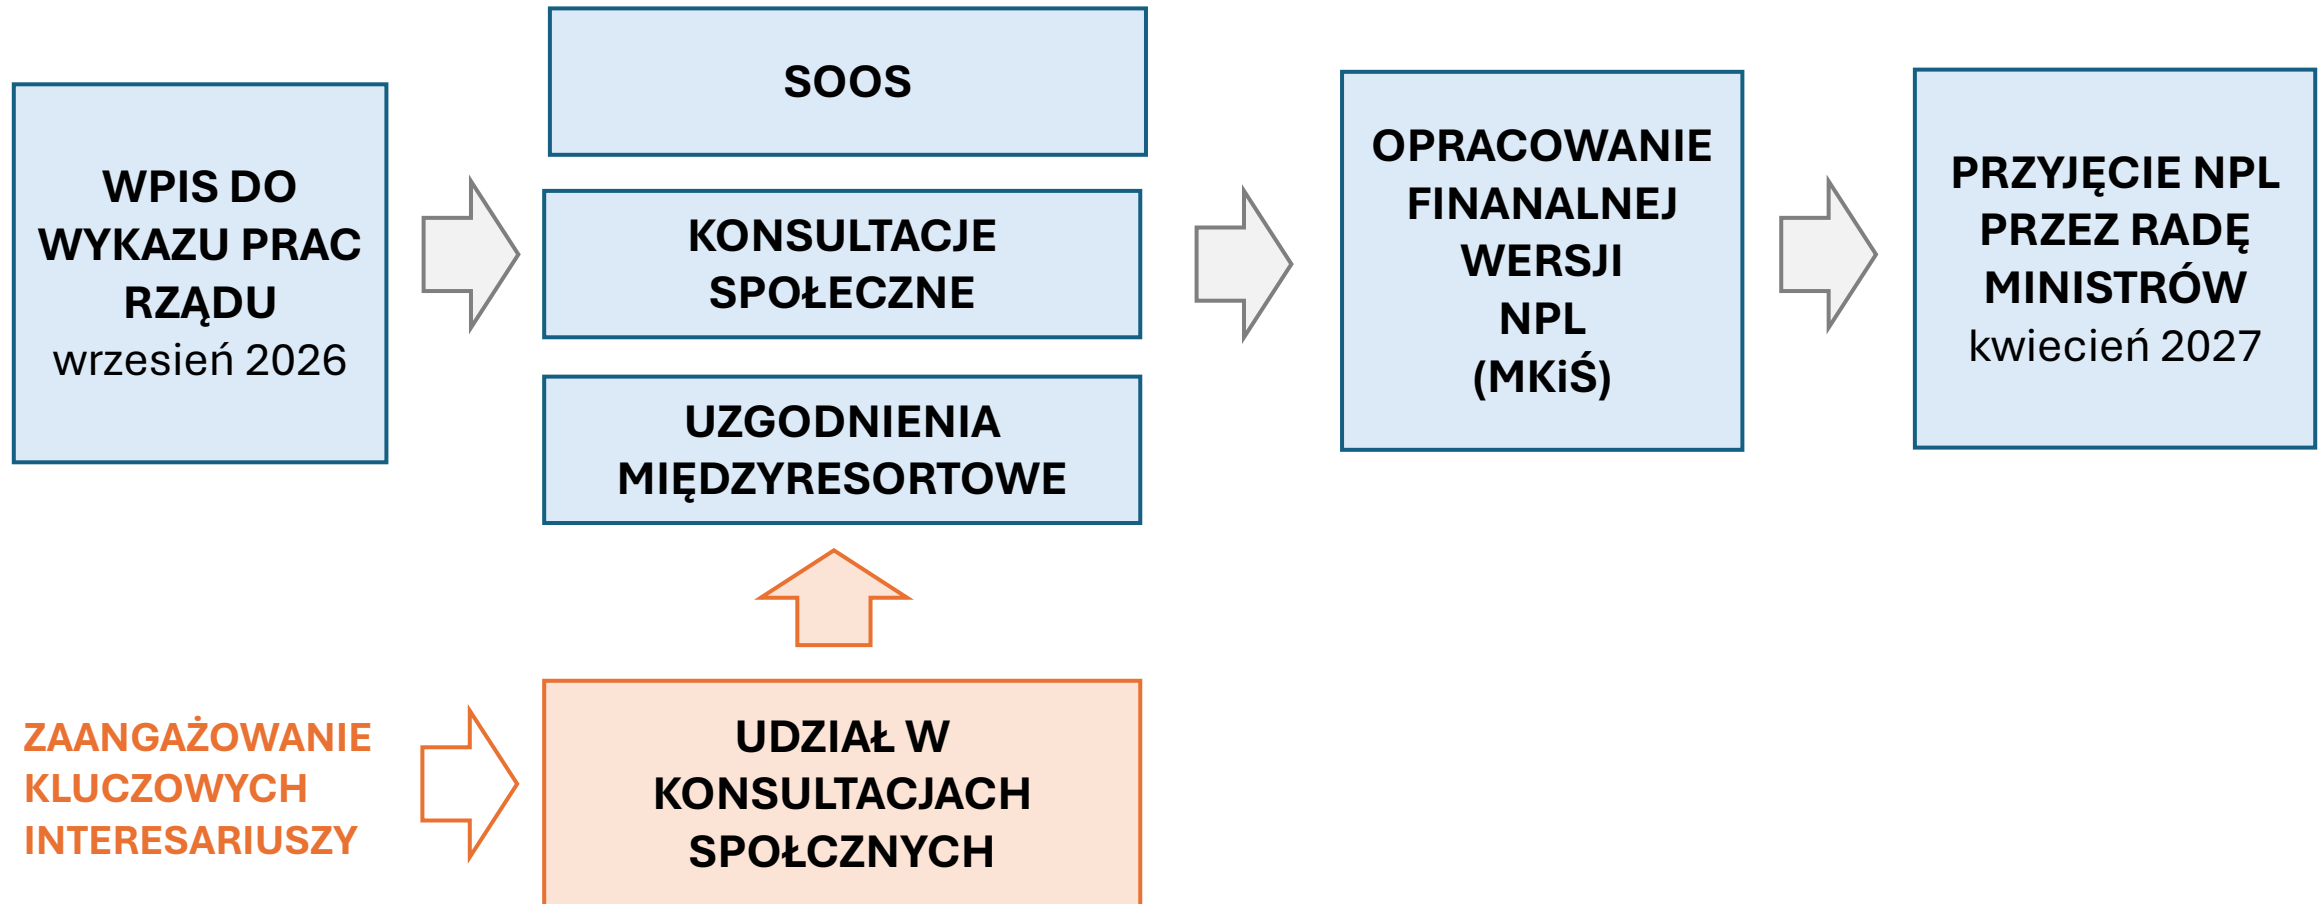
WPIS DO WYKAZU PRAC RZĄDU
wrzesień 2026

SOOS

KONSULTACJE SPOŁECZNE

UZGODNIENIA MIĘDZYRESORTOWE

OPRACOWANIE FINANALNEJ WERSJI NPL (MKiŚ)

PRZYJĘCIE NPL PRZEZ RADĘ MINISTRÓW
kwiecień 2027

ZAANGAŻOWANIE KLUCZOWYCH INTERESARIUSZY

UDZIAŁ W KONSULTACJACH SPOŁCZNYCH